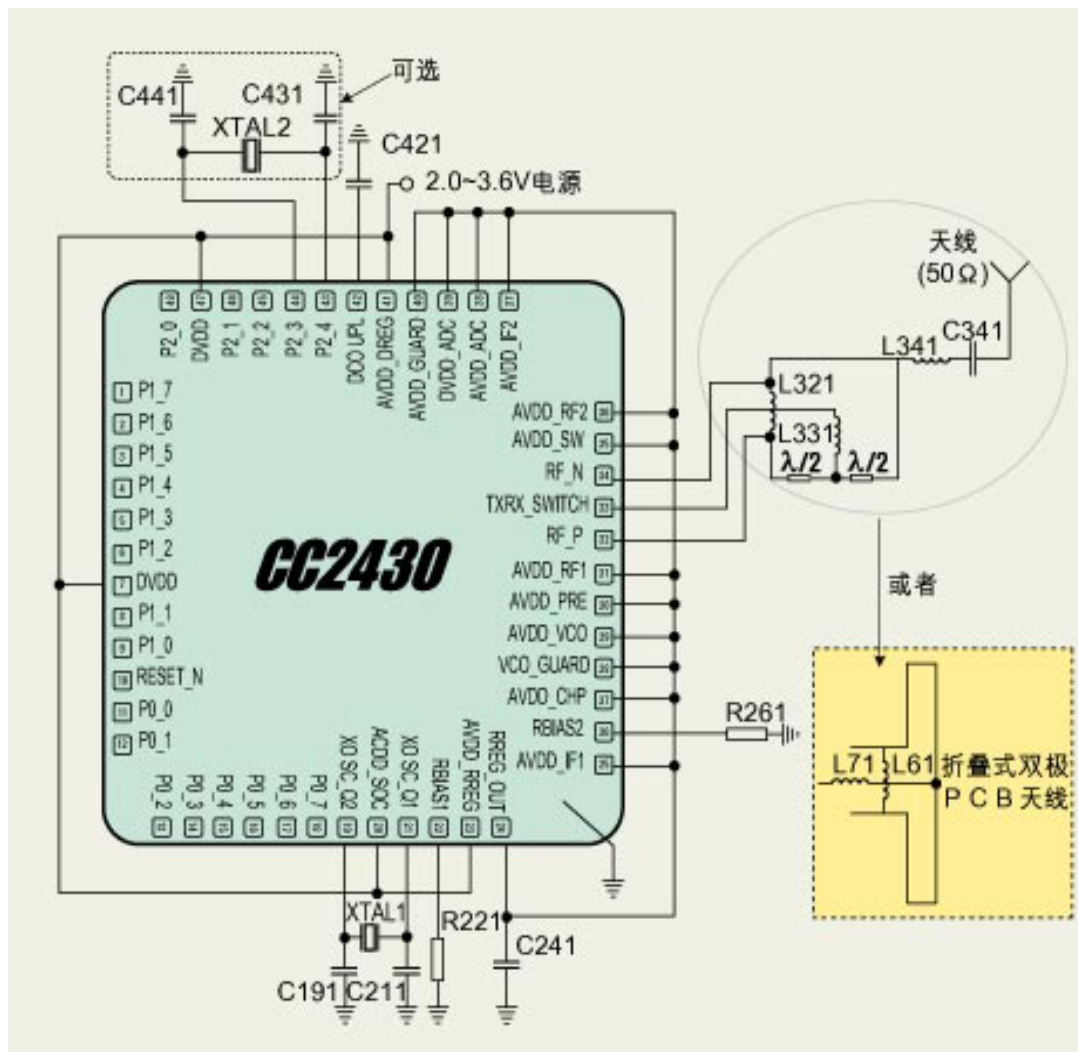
可选
C441
C431
XTAL2
C421
2.0~3.6V电源
天线
(50Ω)
C341
L341
L321
L331
λ/2
λ/2
P2_0
DVDD
P2_1
P2_2
P2_3
P2_4
DCO UPL
AVDD_DREG
AVDD_GUARD
DVDD_ADC
AVDD_ADC
AVDD_IF2
1 P1_7
2 P1_6
3 P1_5
4 P1_4
5 P1_3
6 P1_2
7 DVDD
8 P1_1
9 P1_0
10 RESET_N
11 P0_0
12 P0_1
AVDD_RF2
AVDD_SW
RF_N
TXRX_SWITCH
RF_P
AVDD_RF1
AVDD_PRE
AVDD_VCO
VCO_GUARD
AVDD_CHP
RBIAS2
AVDD_IF1
CC2430
或者
R261
L71
L61
折叠式双极
P C B 天线
P0_2
P0_3
P0_4
P0_5
P0_6
P0_7
XOSC_Q2
AVDD_SOC
XOSC_Q1
RBIAS1
AVDD_RREG
RREG_OUT
XTAL1
R221
C241
C191
C211